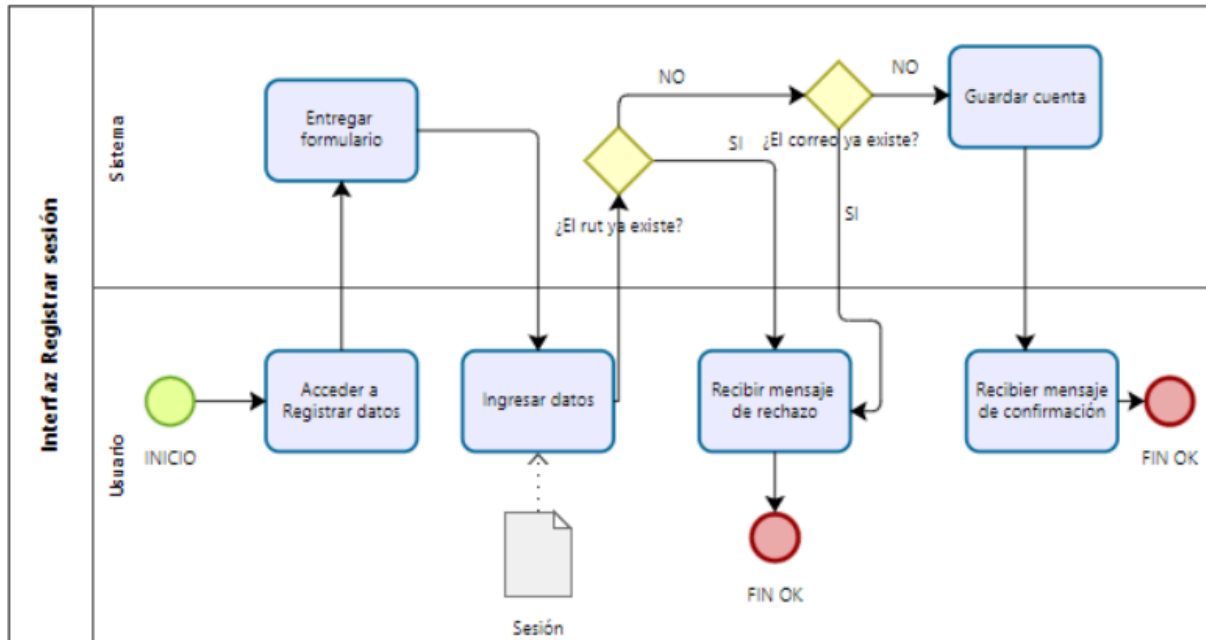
Interfaz Registrar sesión

Sistema

Entregar formulario

NO

¿El rut ya existe?

SI

NO

¿El correo ya existe?

SI

Guardar cuenta

Usuario

INICIO

Acceder a Registrar datos

Ingresar datos

Sesión

Recibir mensaje de rechazo

FIN OK

Recibier mensaje de confirmación

FIN OK